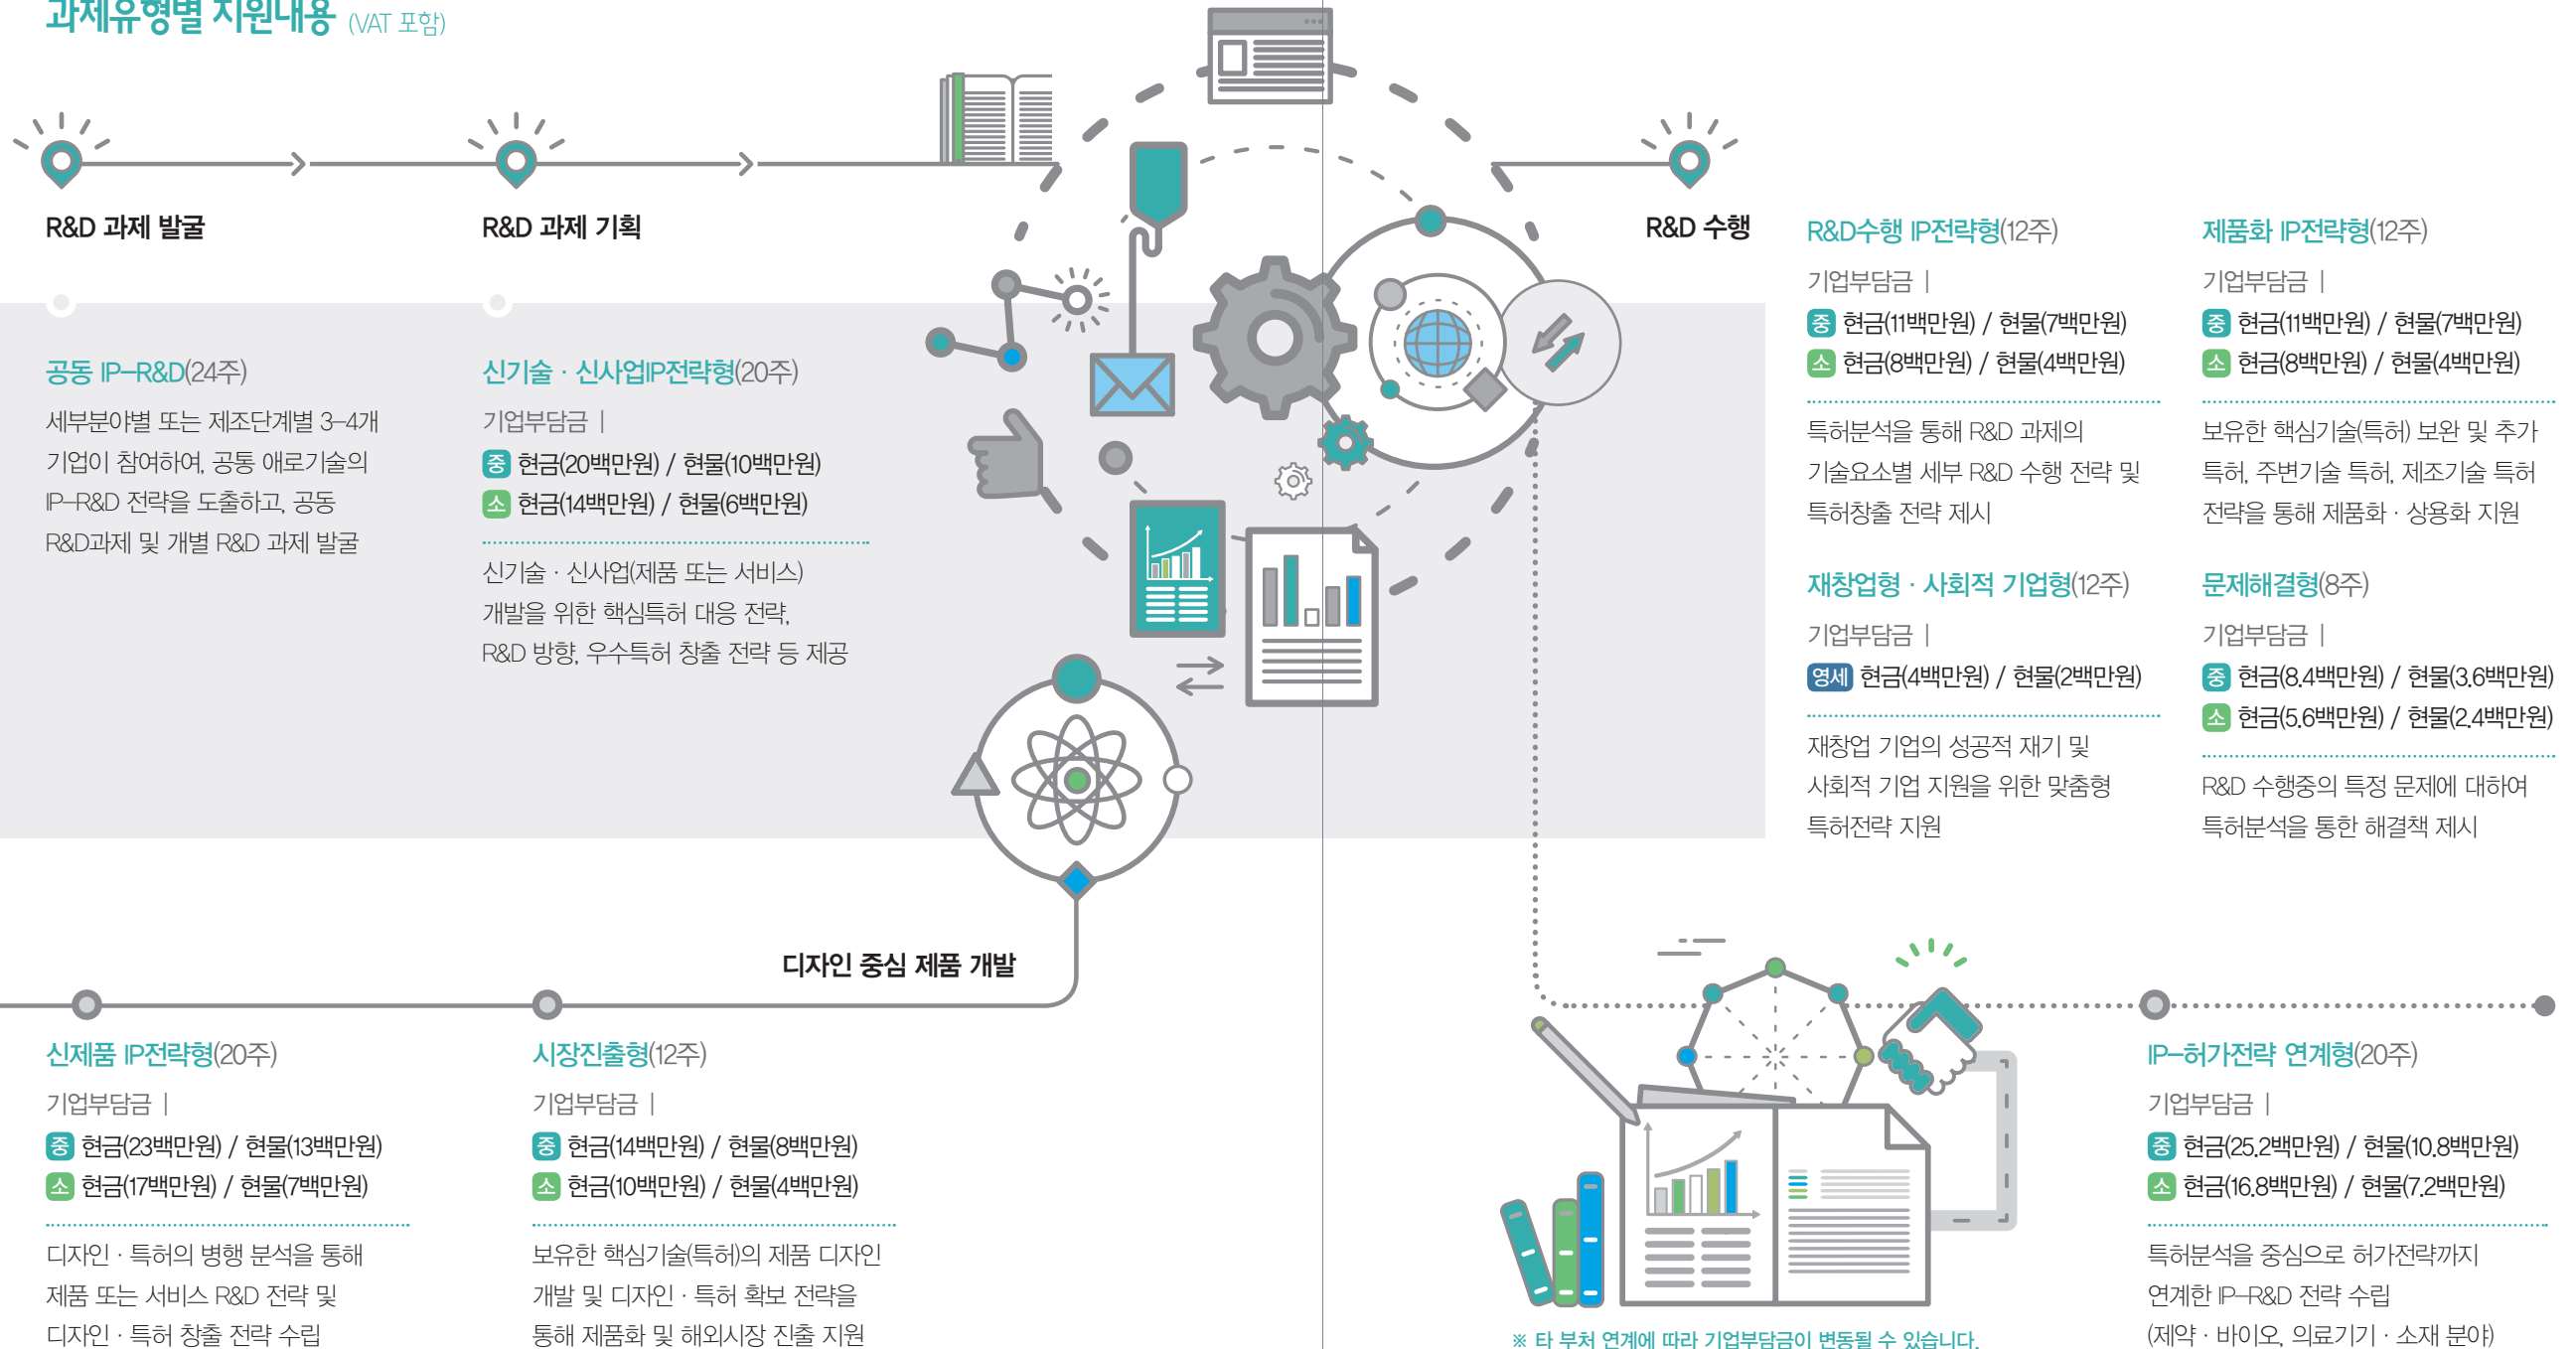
과제유형별 지원내용 (VAT 포함)

R&D 과제 발굴

공동 IP-R&D(24주)

세부분야별 또는 제조단계별 3~4개 기업이 참여하여, 공동 애로기술의 IP-R&D 전략을 도출하고, 공동 R&D과제 및 개별 R&D 과제 발굴

R&D 과제 기획

신기술 · 신사업IP전략형(20주)

기업부담금 |
중 현금(20백만원) / 현물(10백만원)
소 현금(14백만원) / 현물(6백만원)

신기술 · 신사업(제품 또는 서비스) 개발을 위한 핵심특허 대응 전략, R&D 방향, 우수특허 창출 전략 등 제공

R&D 수행

R&D수행 IP전략형(12주)

기업부담금 |
중 현금(11백만원) / 현물(7백만원)
소 현금(8백만원) / 현물(4백만원)

특허분석을 통해 R&D 과제의 기술요소별 세부 R&D 수행 전략 및 특허창출 전략 제시

제품화 IP전략형(12주)

기업부담금 |
중 현금(11백만원) / 현물(7백만원)
소 현금(8백만원) / 현물(4백만원)

보유한 핵심기술(특허) 보완 및 추가 특허, 주변기술 특허, 제조기술 특허 전략을 통해 제품화 · 상용화 지원

재창업형 · 사회적 기업형(12주)

기업부담금 |
영세 현금(4백만원) / 현물(2백만원)

재창업 기업의 성공적 재기 및 사회적 기업 지원을 위한 맞춤형 특허전략 지원

문제해결형(8주)

기업부담금 |
중 현금(8.4백만원) / 현물(3.6백만원)
소 현금(5.6백만원) / 현물(2.4백만원)

R&D 수행중의 특정 문제에 대하여 특허분석을 통한 해결책 제시

디자인 중심 제품 개발

신제품 IP전략형(20주)

기업부담금 |
중 현금(23백만원) / 현물(13백만원)
소 현금(17백만원) / 현물(7백만원)

디자인 · 특허의 병행 분석을 통해 제품 또는 서비스 R&D 전략 및 디자인 · 특허 창출 전략 수립

시장진출형(12주)

기업부담금 |
중 현금(14백만원) / 현물(8백만원)
소 현금(10백만원) / 현물(4백만원)

보유한 핵심기술(특허)의 제품 디자인 개발 및 디자인 · 특허 확보 전략을 통해 제품화 및 해외시장 진출 지원

IP-허가전략 연계형(20주)

기업부담금 |
중 현금(25.2백만원) / 현물(10.8백만원)
소 현금(16.8백만원) / 현물(7.2백만원)

특허분석을 중심으로 허가전략까지 연계한 IP-R&D 전략 수립 (제약 · 바이오, 의료기기 · 소재 분야)

※ 타 부처 연계에 따라 기업부담금이 변동될 수 있습니다.